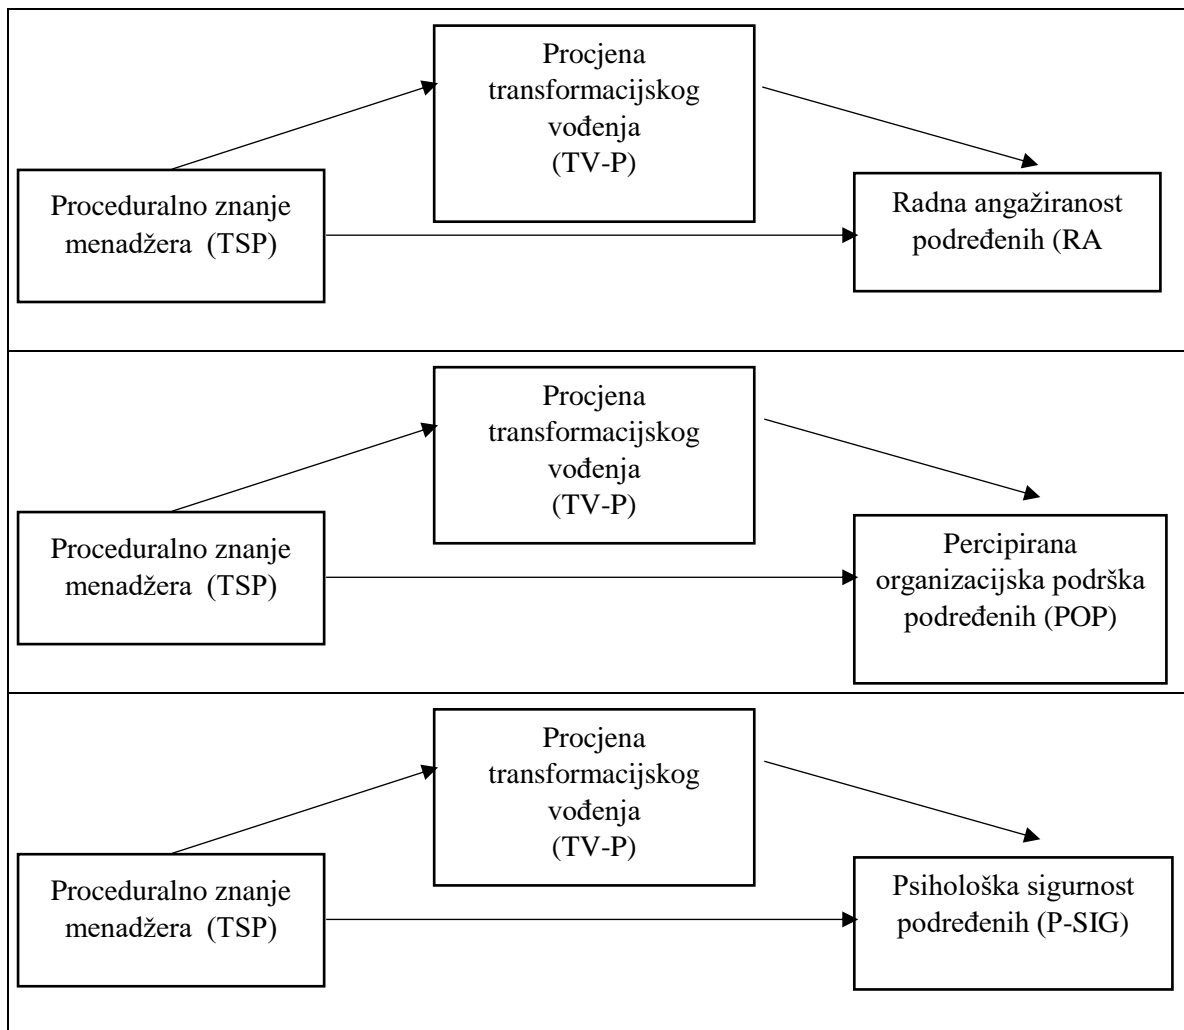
Procjena transformacijskog vođenja (TV-P)

Proceduralno znanje menadžera (TSP)

Radna angažiranost podređenih (RA

Procjena transformacijskog vođenja (TV-P)

Proceduralno znanje menadžera (TSP)

Percipirana organizacijska podrška podređenih (POP)

Procjena transformacijskog vođenja (TV-P)

Proceduralno znanje menadžera (TSP)

Psihološka sigurnost podređenih (P-SIG)